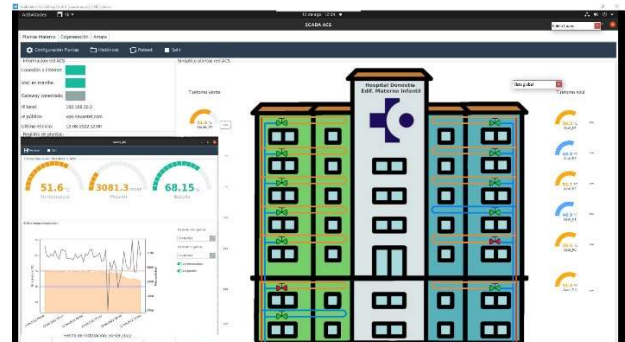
Actividades

SCADA ACS

Plantas Materno | Cogeneración | Averías

Configuración Plantas | Históricos | Reboot | Salir

Información del ACS

Conexión a Internet

ACS en marcha

Gateway conectado

IP local 192.168.10.2

IP pública

Último reinicio 12.08.2022 12:00

Tratamiento plantas del ACS

Torreón verde

Torreón Azul

Hospital Donostia
Edif. Materno Infantil

51.6 %

3081.3

68.15 %

Temperatura

Presión

Bomba